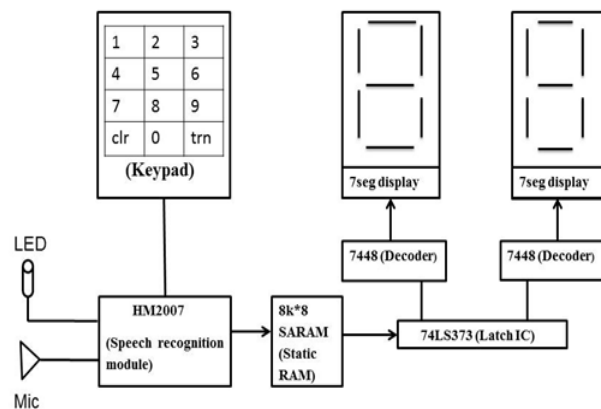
| 1 | 2 | 3 |
|---|---|---|
| 4 | 5 | 6 |
| 7 | 8 | 9 |
| clr | 0 | trn |

(Keypad)

7seg display

7seg display

LED

7448 (Decoder)

7448 (Decoder)

HM2007

(Speech recognition module)

8k*8 SARAM (Static RAM)

74LS373 (Latch IC)

Mic